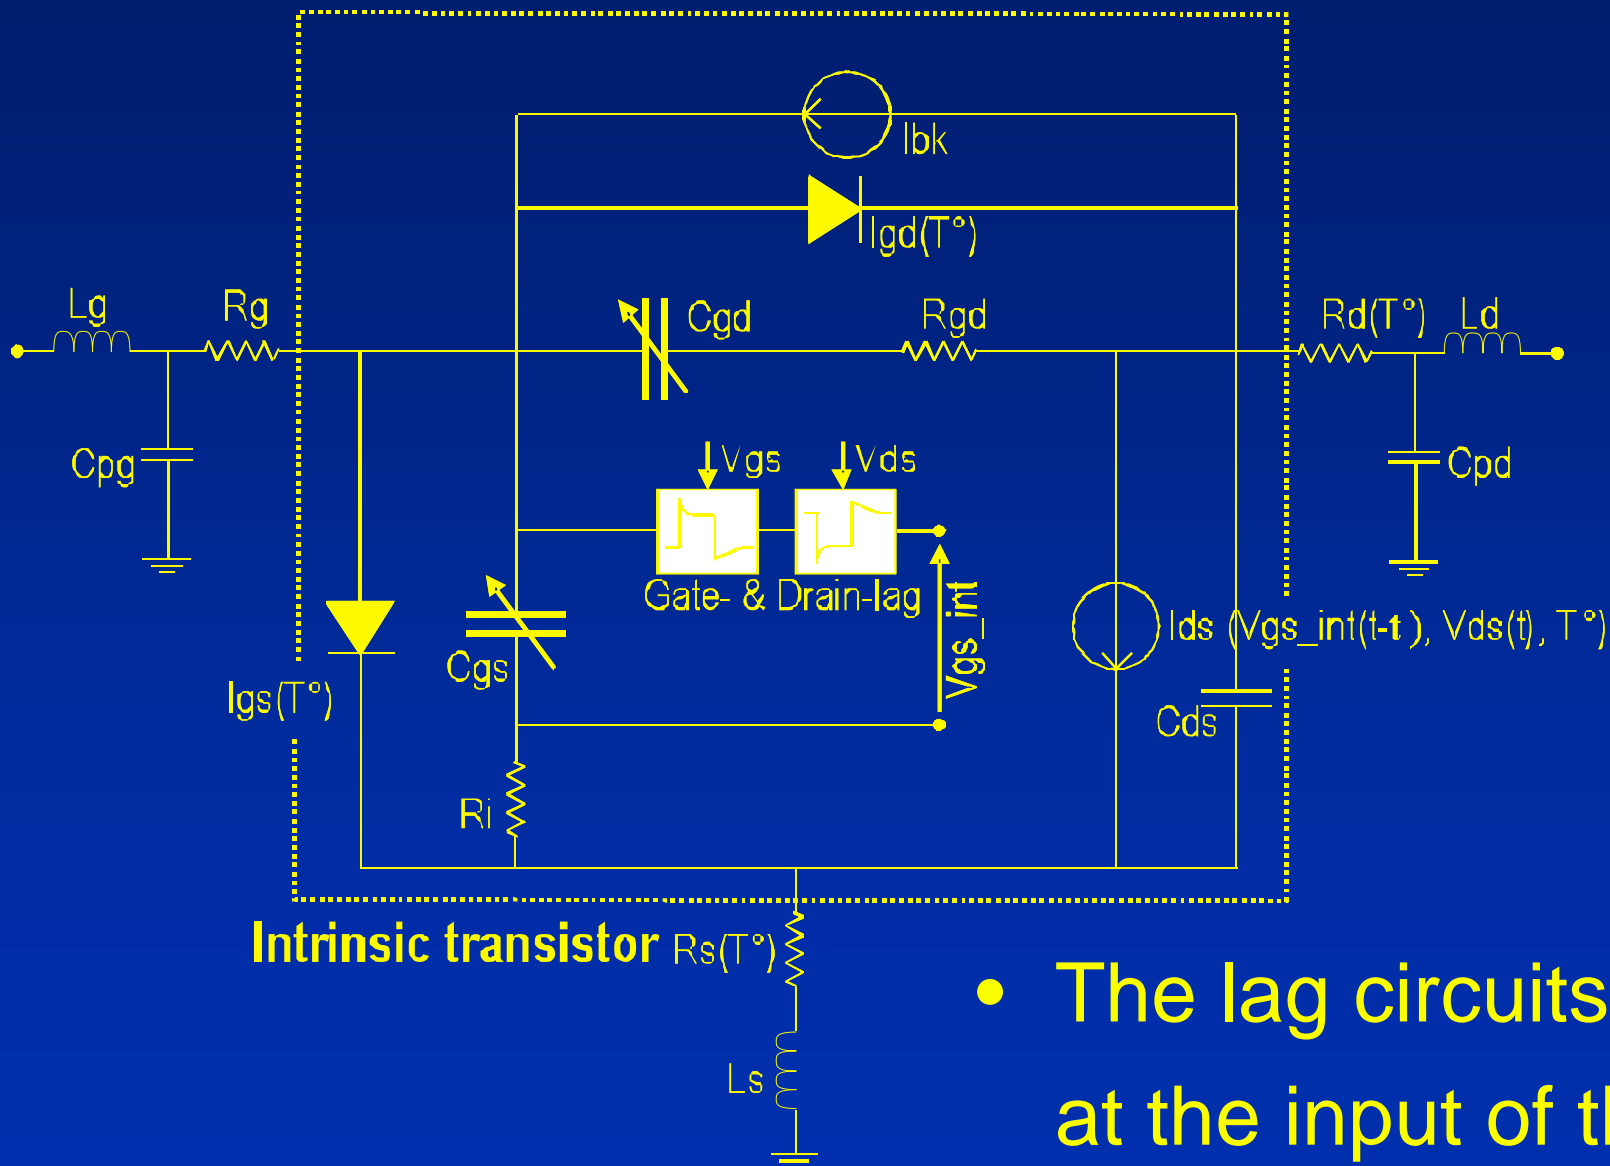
Ibk

Igd(T°)

Lg

Rg

Cgd

Rgd

Rd(T°)

Ld

Cpg

Vgs

Vds

Cpd

Gate- & Drain-lag

Vgs_int

Ids (Vgs_int(t-t ), Vds(t), T°)

Igs(T°)

Cgs

Cds

Ri

Intrinsic transistor Rs(T°)

Ls

• The lag circuits

at the input of t